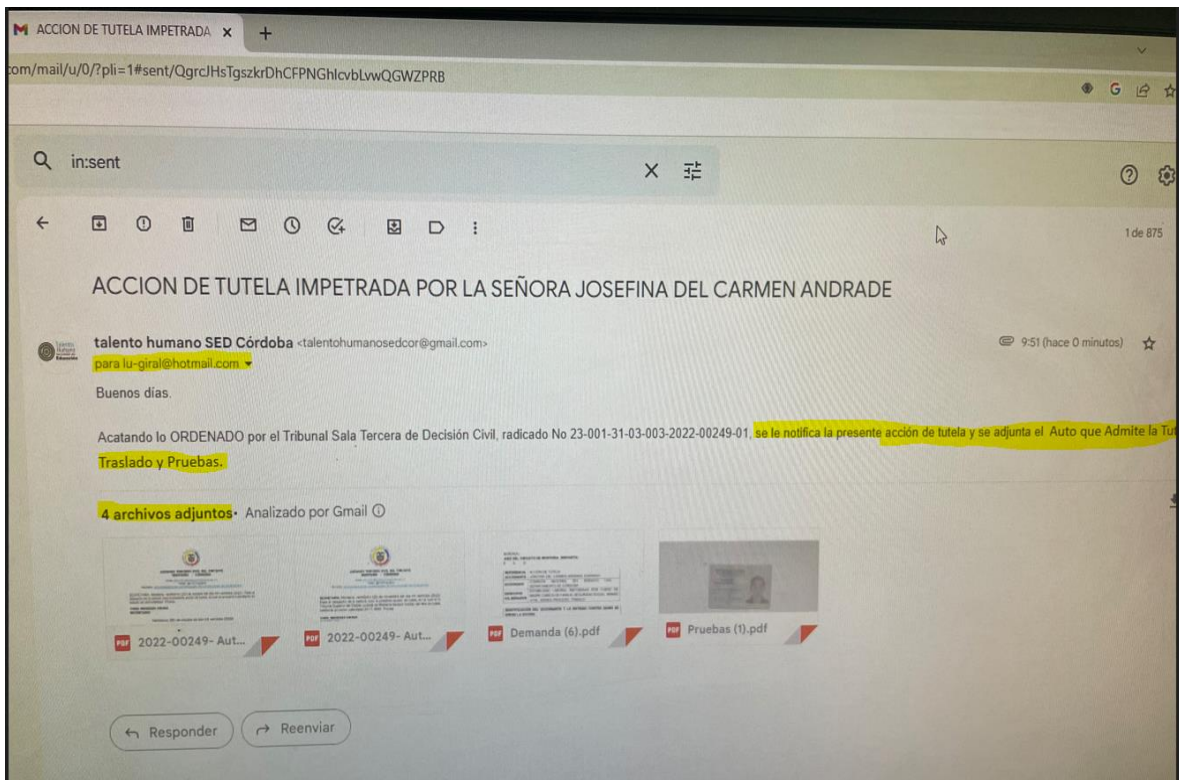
ACCION DE TUTELA IMPETRADA ×

om/mail/u/0/?pli=1#sent/QgrcJHsTgszkrDhCFPNGhlcvbLvwQGWZPRB

in:sent

1 de 875

ACCION DE TUTELA IMPETRADA POR LA SEÑORA JOSEFINA DEL CARMEN ANDRADE

talento humano SED Córdoba <talentohumanosedcor@gmail.com>
para lu-giral@hotmail.com

9:51 (hace 0 minutos)

Buenos días.

Acatando lo ORDENADO por el Tribunal Sala Tercera de Decisión Civil, radicado No 23-001-31-03-003-2022-00249-01, se le notifica la presente acción de tutela y se adjunta el Auto que Admite la Tu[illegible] Traslado y Pruebas.

4 archivos adjuntos · Analizado por Gmail

2022-00249- Aut...

2022-00249- Aut...

Demanda (6).pdf

Pruebas (1).pdf

Responder

Reenviar